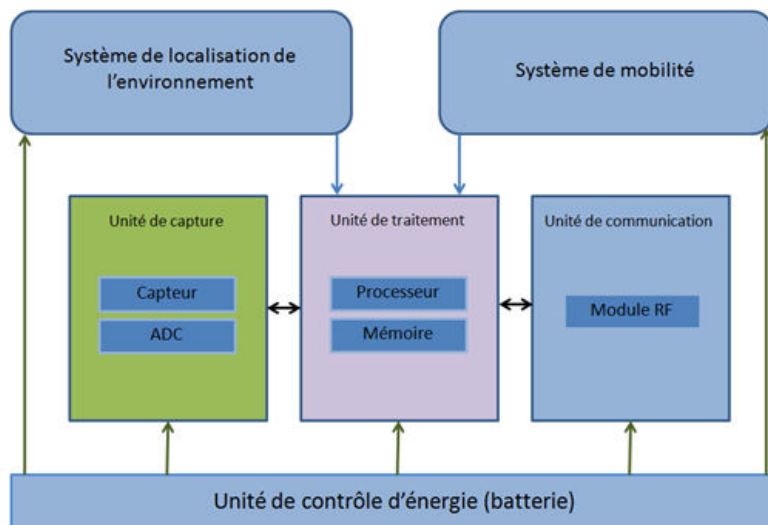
Système de localisation de l'environnement

Système de mobilité

Unité de capture

Capteur

ADC

Unité de traitement

Processeur

Mémoire

Unité de communication

Module RF

Unité de contrôle d'énergie (batterie)